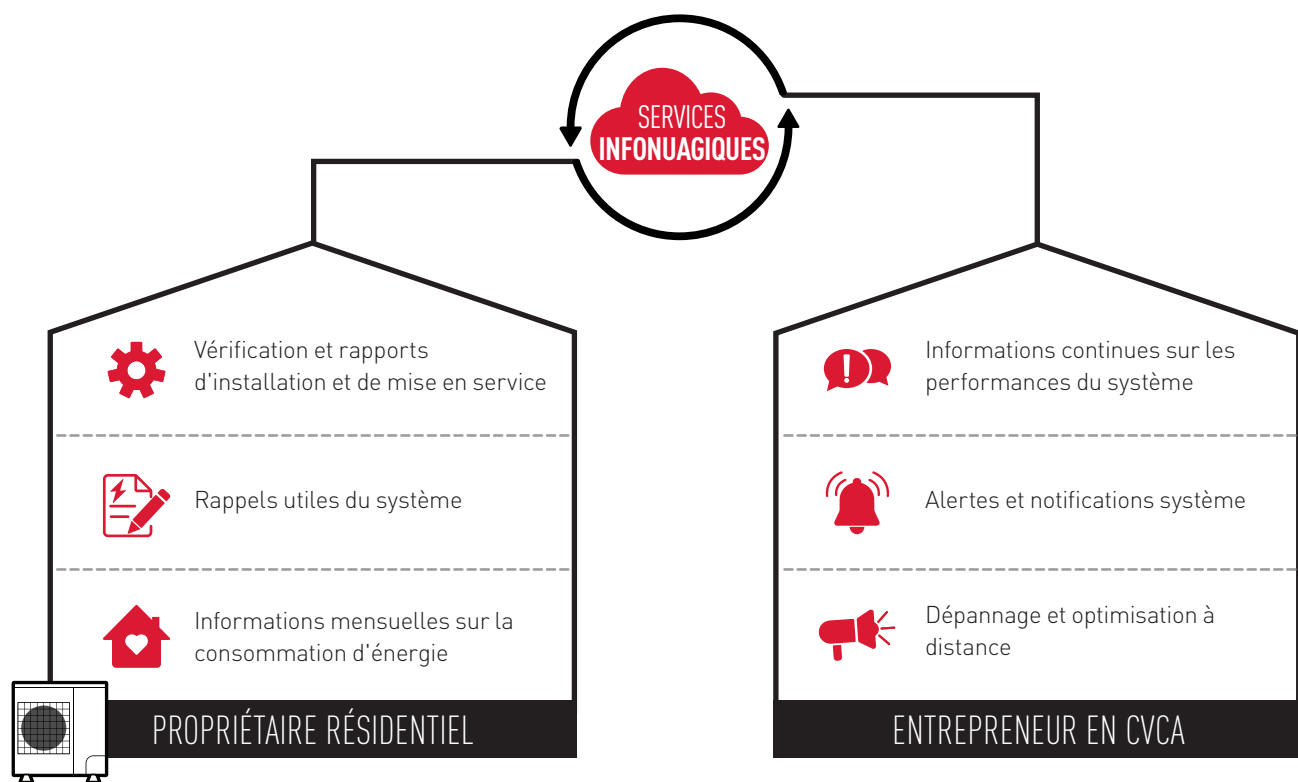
SERVICES
INFONUAGIQUES

Vérification et rapports d'installation et de mise en service

Rappels utiles du système

Informations mensuelles sur la consommation d'énergie

PROPRIÉTAIRE RÉSIDENTIEL

Informations continues sur les performances du système

Alertes et notifications système

Dépannage et optimisation à distance

ENTREPRENEUR EN CVCA